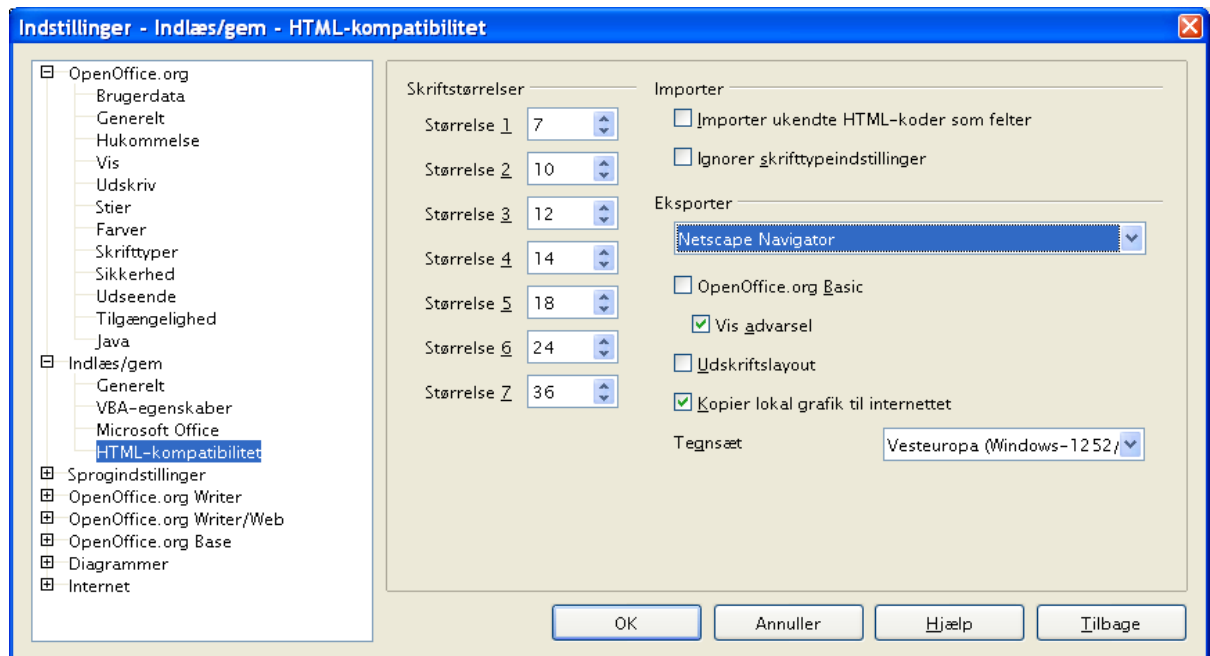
Indstillinger - Indlæs/gem - HTML-kompatibilitet

OpenOffice.org
Brugerdata
Generelt
Hukommelse
Vis
Udskriv
Stier
Farver
Skrifttyper
Sikkerhed
Udseende
Tilgængelighed
Java
Indlæs/gem
Generelt
VBA-egenskaber
Microsoft Office
HTML-kompatibilitet
Sprogindstillinger
OpenOffice.org Writer
OpenOffice.org Writer/Web
OpenOffice.org Base
Diagrammer
Internet

Skriftstørrelser
Størrelse 1 7
Størrelse 2 10
Størrelse 3 12
Størrelse 4 14
Størrelse 5 18
Størrelse 6 24
Størrelse 7 36

Importer
Importer ukendte HTML-koder som felter
Ignorer skrifttypeindstillinger

Eksporter
Netscape Navigator
OpenOffice.org Basic
Vis advarsel
Udskriftslayout
Kopier lokal grafik til internettet
Tegnsæt Vesteuropa (Windows-1252/

OK Annuller Hjælp Tilbage